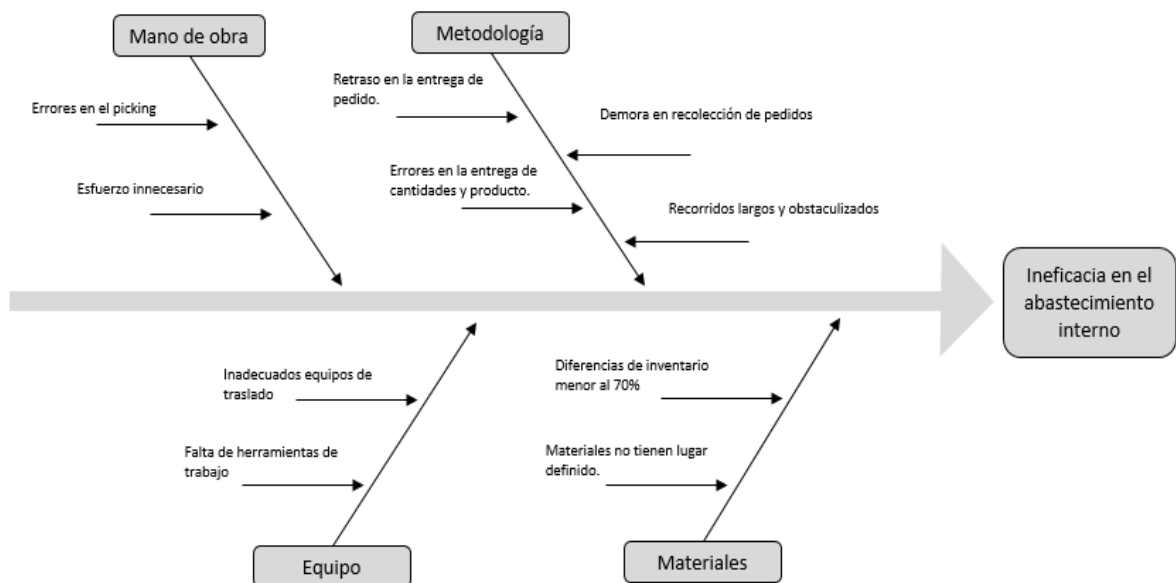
Mano de obra

Errores en el picking

Esfuerzo innecesario

Metodología

Retraso en la entrega de pedido.

Demora en recolección de pedidos

Errores en la entrega de cantidades y producto.

Recorridos largos y obstaculizados

Ineficacia en el abastecimiento interno

Inadecuados equipos de traslado

Falta de herramientas de trabajo

Equipo

Diferencias de inventario menor al 70%

Materiales no tienen lugar definido.

Materiales